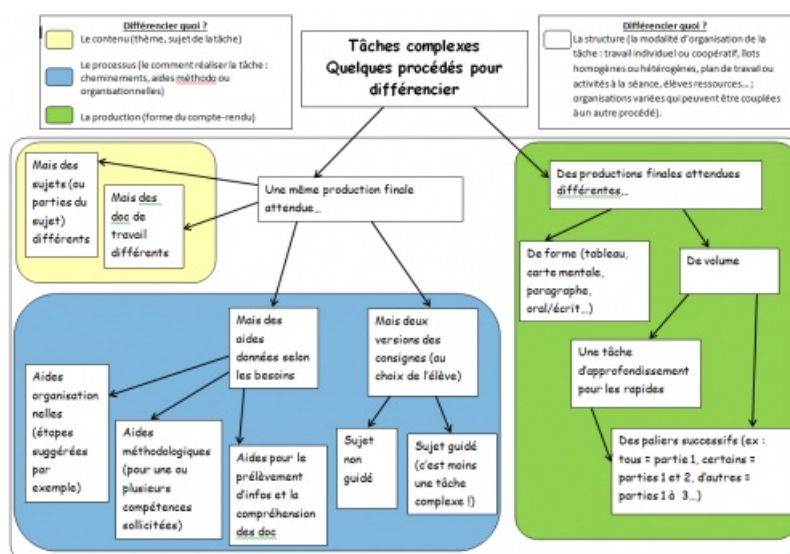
Différencier quoi ?

Le contenu (thème, sujet de la tâche)

Le processus (le comment réaliser la tâche : cheminements, aides méthodo ou organisationnelles)

La production (forme du compte-rendu)

Tâches complexes
Quelques procédés pour différencier

Différencier quoi ?

La structure (la modalité d'organisation de la tâche : travail individuel ou coopératif, îlots homogènes ou hétérogènes, plan de travail ou activités à la séance, élèves ressources... ; organisations variées qui peuvent être couplées à un autre procédé).

Mais des sujets (ou parties du sujet) différents

Mais des doc de travail différents

Une même production finale attendue...

Des productions finales attendues différentes...

De forme (tableau, carte mentale, paragraphe, oral/écrit,...)

De volume

Mais des aides données selon les besoins

Mais deux versions des consignes (au choix de l'élève)

Une tâche d'approfondissement pour les rapides

Aides organisationnelles (étapes suggérées par exemple)

Aides méthodologiques (pour une ou plusieurs compétences sollicitées)

Aides pour le prélèvement d'infos et la compréhension des doc

Sujet non guidé

Sujet guidé (c'est moins une tâche complexe !)

Des paliers successifs (ex : tous = partie 1, certains = parties 1 et 2, d'autres = parties 1 à 3...)